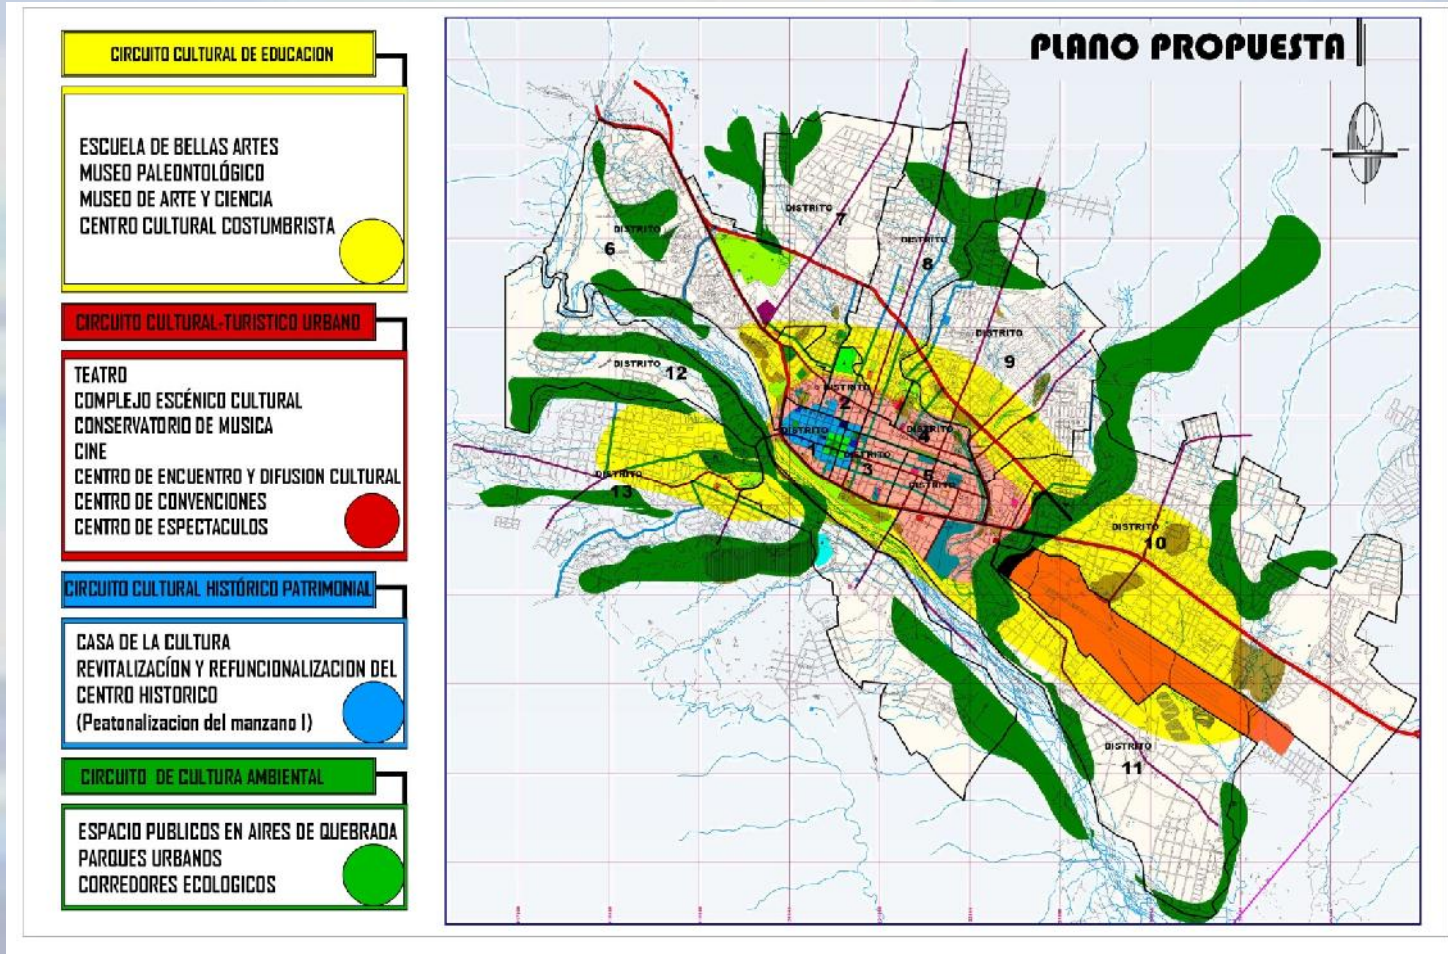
CIRCUITO CULTURAL DE EDUCACION

ESCUELA DE BELLAS ARTES
MUSEO PALEONTOLÓGICO
MUSEO DE ARTE Y CIENCIA
CENTRO CULTURAL COSTUMBRISTA

CIRCUITO CULTURAL-TURISTICO URBANO

TEATRO
COMPLEJO ESCÉNICO CULTURAL
CONSERVATORIO DE MUSICA
CINE
CENTRO DE ENCUENTRO Y DIFUSION CULTURAL
CENTRO DE CONVENCIONES
CENTRO DE ESPECTACULOS

CIRCUITO CULTURAL HISTÓRICO PATRIMONIAL

CASA DE LA CULTURA
REVITALIZACÍON Y REFUNCIONALIZACION DEL CENTRO HISTORICO
(Peatonalizacion del manzano I)

CIRCUITO DE CULTURA AMBIENTAL

ESPACIO PUBLICOS EN AIRES DE QUEBRADA
PARQUES URBANOS
CORREDORES ECOLOGICOS

PLANO PROPUESTA

DISTRITO 6
DISTRITO 7
DISTRITO 8
DISTRITO 9
DISTRITO 12
DISTRITO 2
DISTRITO 1
DISTRITO 4
DISTRITO 3
DISTRITO 5
DISTRITO 13
DISTRITO 10
DISTRITO 11